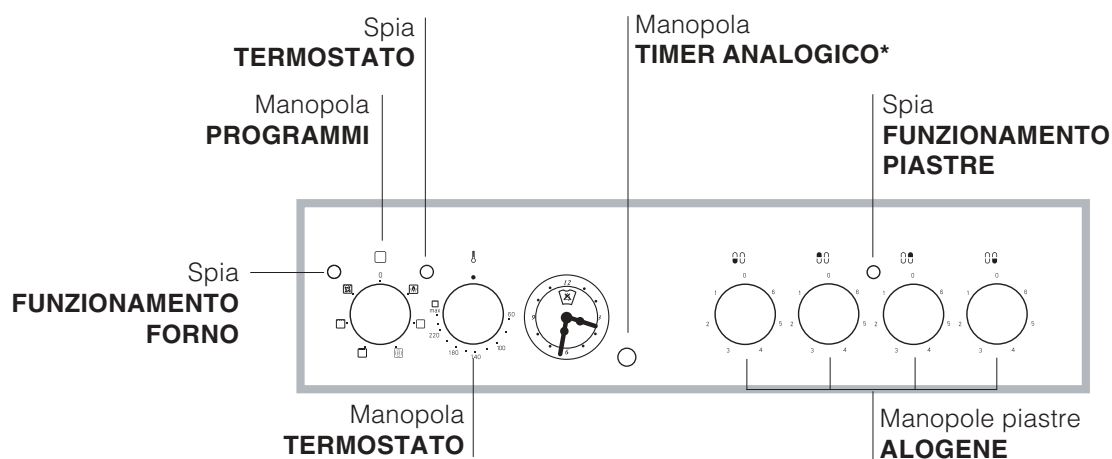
Spia
**TERMOSTATO**

Manopola
**PROGRAMMI**

Manopola
**TIMER ANALOGICO***

Spia
**FUNZIONAMENTO PIASTRE**

Spia
**FUNZIONAMENTO FORNO**

0

max
220
180
140
100
60

12
3
6
9

0
1
2
3
4
5
6

0
1
2
3
4
5
6

0
1
2
3
4
5
6

0
1
2
3
4
5
6

Manopola
**TERMOSTATO**

Manopole piastre
**ALOGENE**